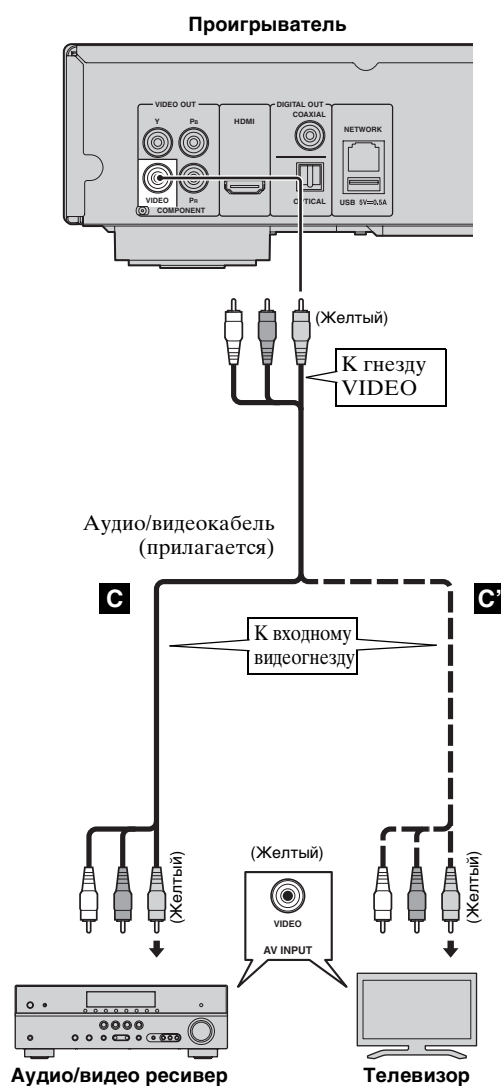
Проигрыватель

VIDEO OUT
Y
PB
VIDEO
PR
COMPONENT
HDMI
DIGITAL OUT
COAXIAL
OPTICAL
NETWORK
USB 5V⎓0.5A

(Желтый)

К гнезду VIDEO

Аудио/видеокабель (прилагается)

C

C'

К входному видеогнезду

(Желтый)

(Желтый)
VIDEO
AV INPUT

(Желтый)

Аудио/видео ресивер

Телевизор